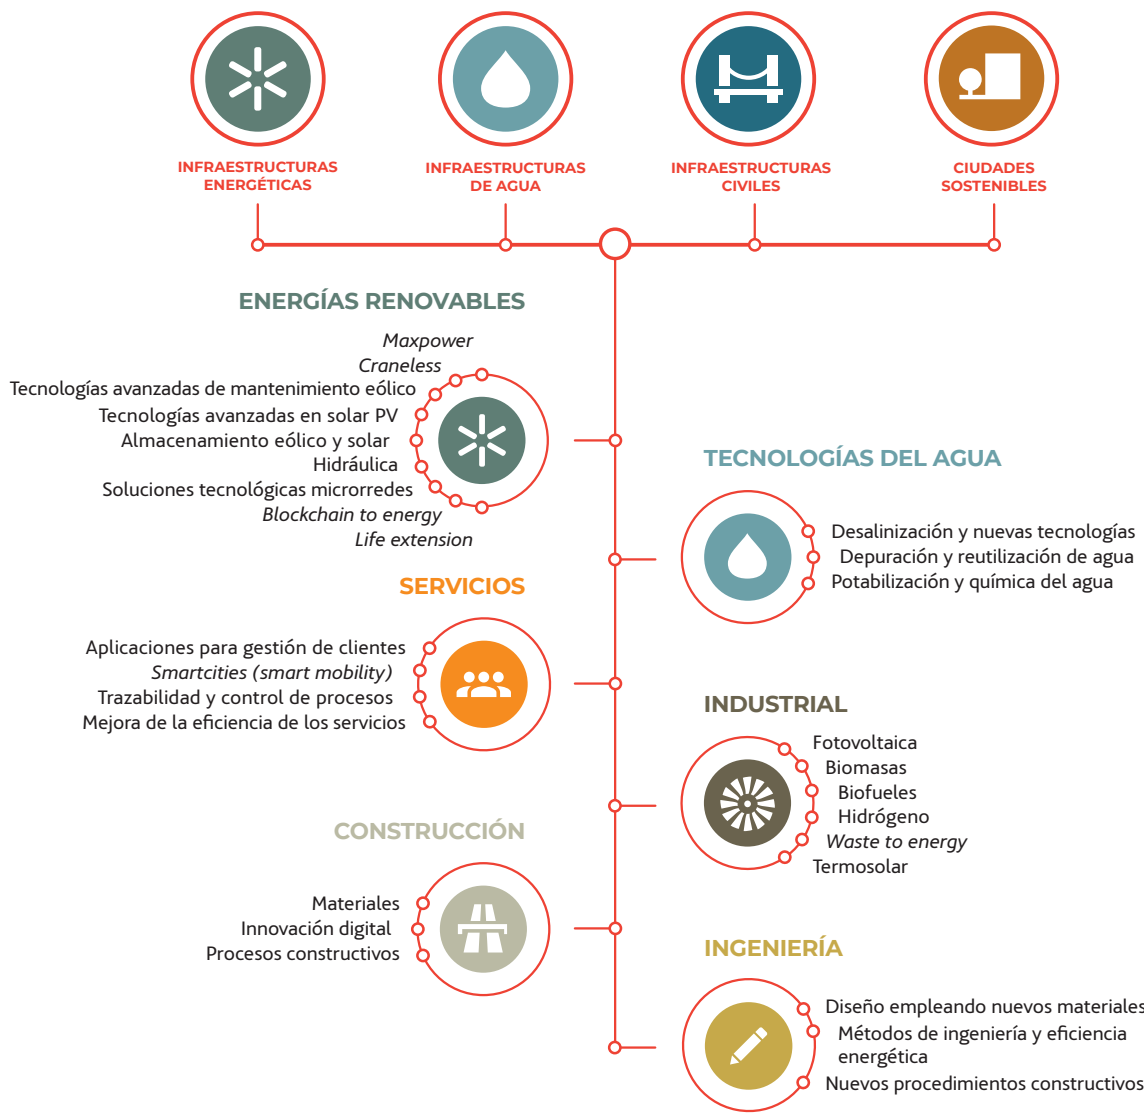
INFRAESTRUCTURAS ENERGÉTICAS

INFRAESTRUCTURAS DE AGUA

INFRAESTRUCTURAS CIVILES

CIUDADES SOSTENIBLES

ENERGÍAS RENOVABLES

Maxpower
Craneless
Tecnologías avanzadas de mantenimiento eólico
Tecnologías avanzadas en solar PV
Almacenamiento eólico y solar
Hidráulica
Soluciones tecnológicas microrredes
Blockchain to energy
Life extension

TECNOLOGÍAS DEL AGUA

Desalinización y nuevas tecnologías
Depuración y reutilización de agua
Potabilización y química del agua

SERVICIOS

Aplicaciones para gestión de clientes
Smartcities (smart mobility)
Trazabilidad y control de procesos
Mejora de la eficiencia de los servicios

INDUSTRIAL

Fotovoltaica
Biomasas
Biofueles
Hidrógeno
Waste to energy
Termosolar

CONSTRUCCIÓN

Materiales
Innovación digital
Procesos constructivos

INGENIERÍA

Diseño empleando nuevos materiales
Métodos de ingeniería y eficiencia energética
Nuevos procedimientos constructivos